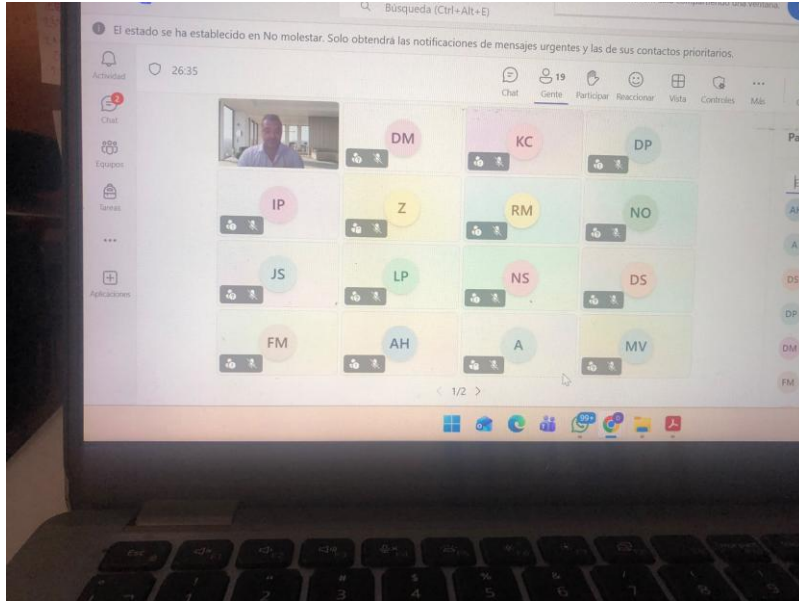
Búsqueda (Ctrl+Alt+E)

El estado se ha establecido en No molestar. Solo obtendrá las notificaciones de mensajes urgentes y las de sus contactos prioritarios.

Actividad
2
Chat
Equipos
Tareas
...
Aplicaciones

26:35

Chat
19
Gente
Participar
Reaccionar
Vista
Controles
...
Más

DM
KC
DP
IP
Z
RM
NO
JS
LP
NS
DS
FM
AH
A
MV

1/2

Pa
AH
A
DS
DP
DM
FM

99+

Esc